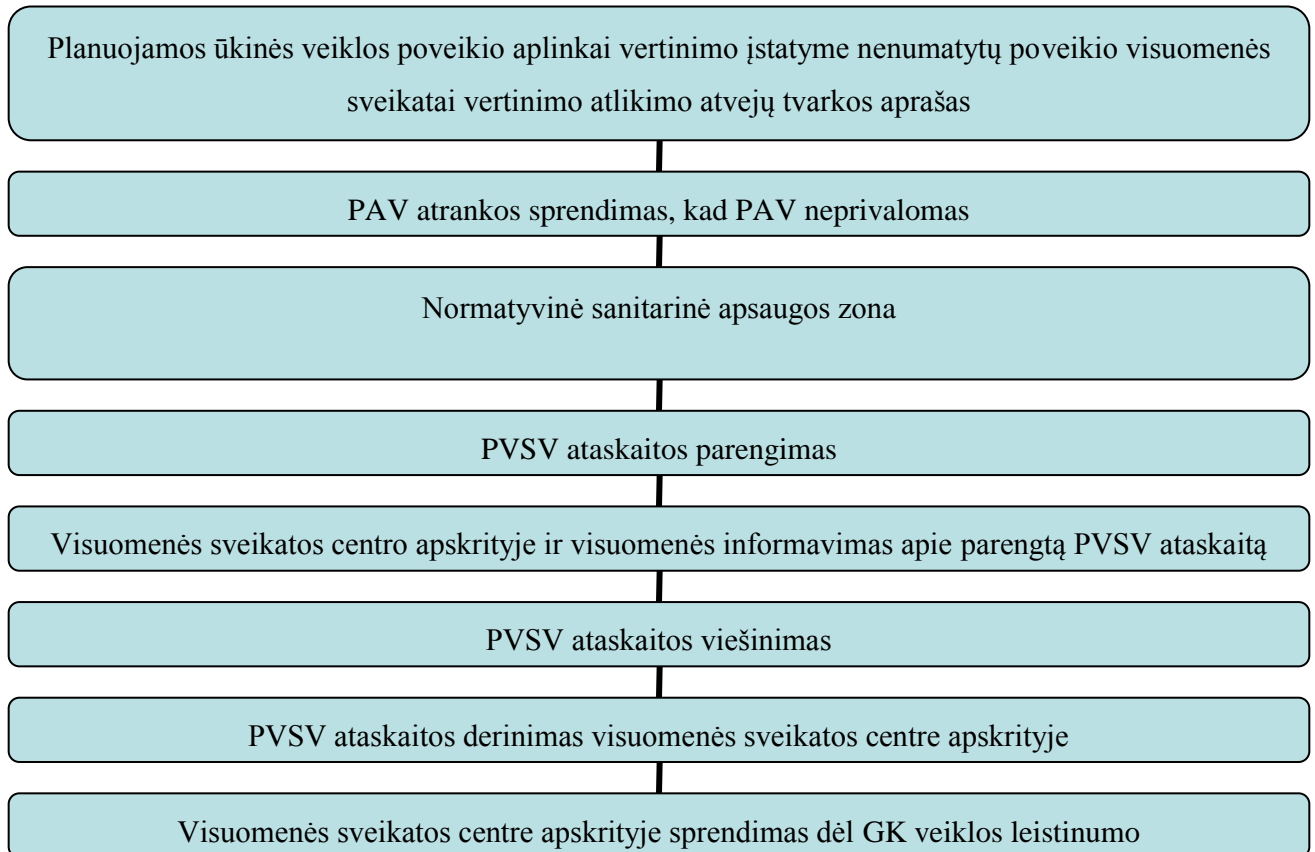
Planuojamos ūkinės veiklos poveikio aplinkai vertinimo įstatyme nenumatytų poveikio visuomenės sveikatai vertinimo atlikimo atvejų tvarkos aprašas

PAV atrankos sprendimas, kad PAV neprivalomas

Normatyvinė sanitarinė apsaugos zona

PVSV ataskaitos parengimas

Visuomenės sveikatos centro apskrityje ir visuomenės informavimas apie parengtą PVSV ataskaitą

PVSV ataskaitos viešinimas

PVSV ataskaitos derinimas visuomenės sveikatos centre apskrityje

Visuomenės sveikatos centre apskrityje sprendimas dėl GK veiklos leistinumo